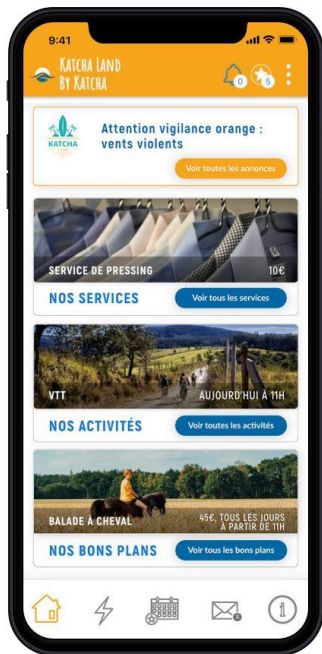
9:41

Katcha Land By Katcha

0 5

KATCHA

Attention vigilance orange : vents violents

Voir toutes les annonces

SERVICE DE PRESSING 10€

NOS SERVICES

Voir tous les services

VTT AUJOURD'HUI À 11H

NOS ACTIVITÉS

Voir toutes les activités

BALADE À CHEVAL 45€, TOUS LES JOURS À PARTIR DE 11H

NOS BONS PLANS

Voir tous les bons plans